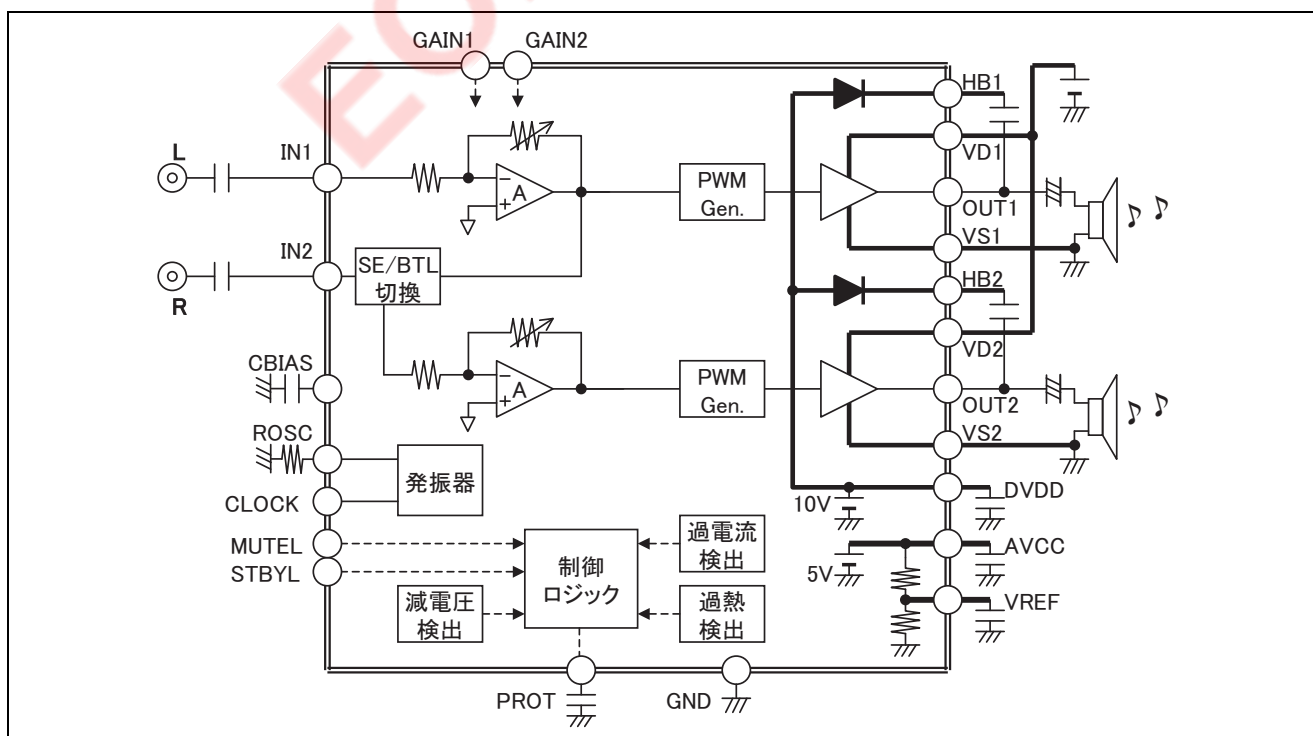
GAIN1 GAIN2

L

IN1

IN2

R

SE/BTL 切換

A

A

PWM Gen.

PWM Gen.

HB1

VD1

OUT1

VS1

HB2

VD2

OUT2

VS2

CBIAS

ROSC

CLOCK

発振器

MUTEL

STBYL

制御 ロジック

過電流 検出

減電圧 検出

過熱 検出

10V

DVDD

5V

AVCC

VREF

PROT

GND